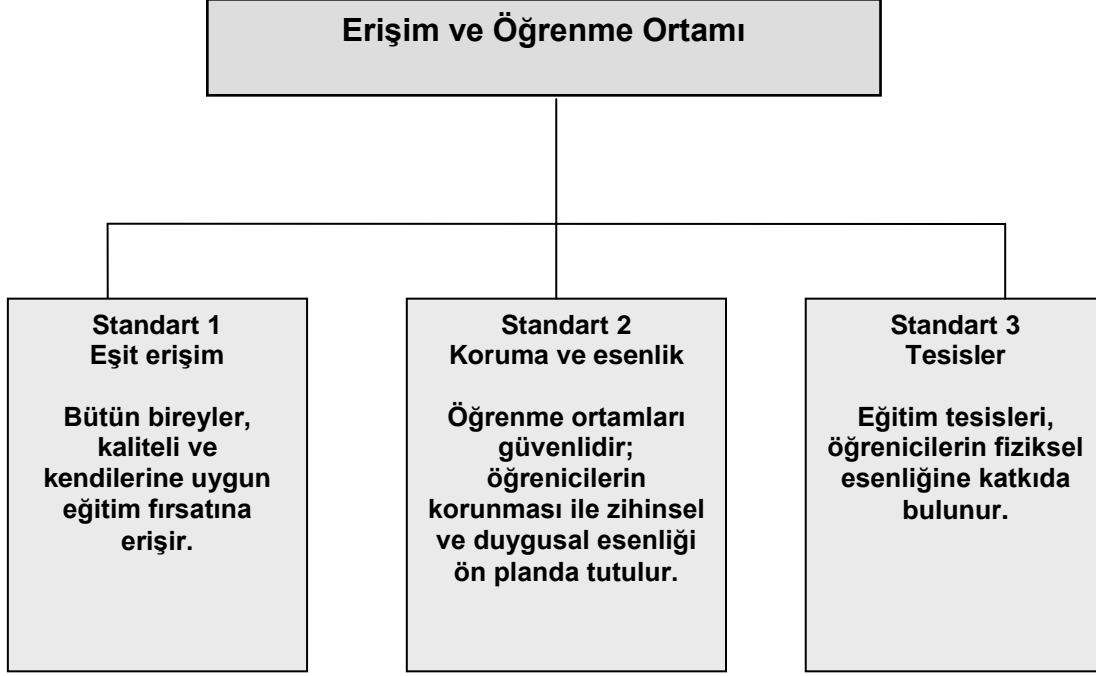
Erişim ve Öğrenme Ortamı

Standart 1
Eşit erişim

Bütün bireyler, kaliteli ve kendilerine uygun eğitim fırsatına erişir.

Standart 2
Koruma ve esenlik

Öğrenme ortamları güvenlidir; öğrenicilerin korunması ile zihinsel ve duygusal esenliği ön planda tutulur.

Standart 3
Tesisler

Eğitim tesisleri, öğrenicilerin fiziksel esenliğine katkıda bulunur.